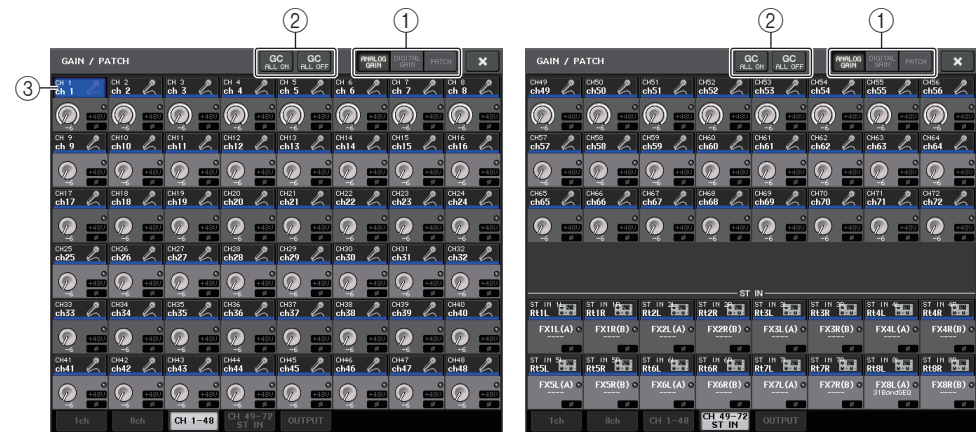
②
①
③

GAIN / PATCH
GC ALL ON
GC ALL OFF
ANALOG GAIN
DIGITAL GAIN
PATCH
×

CH 1 ch 1
CH 2 ch 2
CH 3 ch 3
CH 4 ch 4
CH 5 ch 5
CH 6 ch 6
CH 7 ch 7
CH 8 ch 8
CH 9 ch 9
CH10 ch10
CH11 ch11
CH12 ch12
CH13 ch13
CH14 ch14
CH15 ch15
CH16 ch16
CH17 ch17
CH18 ch18
CH19 ch19
CH20 ch20
CH21 ch21
CH22 ch22
CH23 ch23
CH24 ch24
CH25 ch25
CH26 ch26
CH27 ch27
CH28 ch28
CH29 ch29
CH30 ch30
CH31 ch31
CH32 ch32
CH33 ch33
CH34 ch34
CH35 ch35
CH36 ch36
CH37 ch37
CH38 ch38
CH39 ch39
CH40 ch40
CH41 ch41
CH42 ch42
CH43 ch43
CH44 ch44
CH45 ch45
CH46 ch46
CH47 ch47
CH48 ch48

1ch
8ch
CH 1-48
CH 49-72 ST IN
OUTPUT

②
①

GAIN / PATCH
GC ALL ON
GC ALL OFF
ANALOG GAIN
DIGITAL GAIN
PATCH
×

CH49 ch49
CH50 ch50
CH51 ch51
CH52 ch52
CH53 ch53
CH54 ch54
CH55 ch55
CH56 ch56
CH57 ch57
CH58 ch58
CH59 ch59
CH60 ch60
CH61 ch61
CH62 ch62
CH63 ch63
CH64 ch64
CH65 ch65
CH66 ch66
CH67 ch67
CH68 ch68
CH69 ch69
CH70 ch70
CH71 ch71
CH72 ch72

ST IN
ST IN 1L Rt1L
ST IN 1R Rt1R
ST IN 2L Rt2L
ST IN 2R Rt2R
ST IN 3L Rt3L
ST IN 3R Rt3R
ST IN 4L Rt4L
ST IN 4R Rt4R
FX1L(A)
FX1R(B)
FX2L(A)
FX2R(B)
FX3L(A)
FX3R(B)
FX4L(A)
FX4R(B)
ST IN 5L Rt5L
ST IN 5R Rt5R
ST IN 6L Rt6L
ST IN 6R Rt6R
ST IN 7L Rt7L
ST IN 7R Rt7R
ST IN 8L Rt8L
ST IN 8R Rt8R
FX5L(A)
FX5R(B)
FX6L(A)
FX6R(B)
FX7L(A)
FX7R(B)
FX8L(A) 31BandGEQ
FX8R(B)

1ch
8ch
CH 1-48
CH 49-72 ST IN
OUTPUT